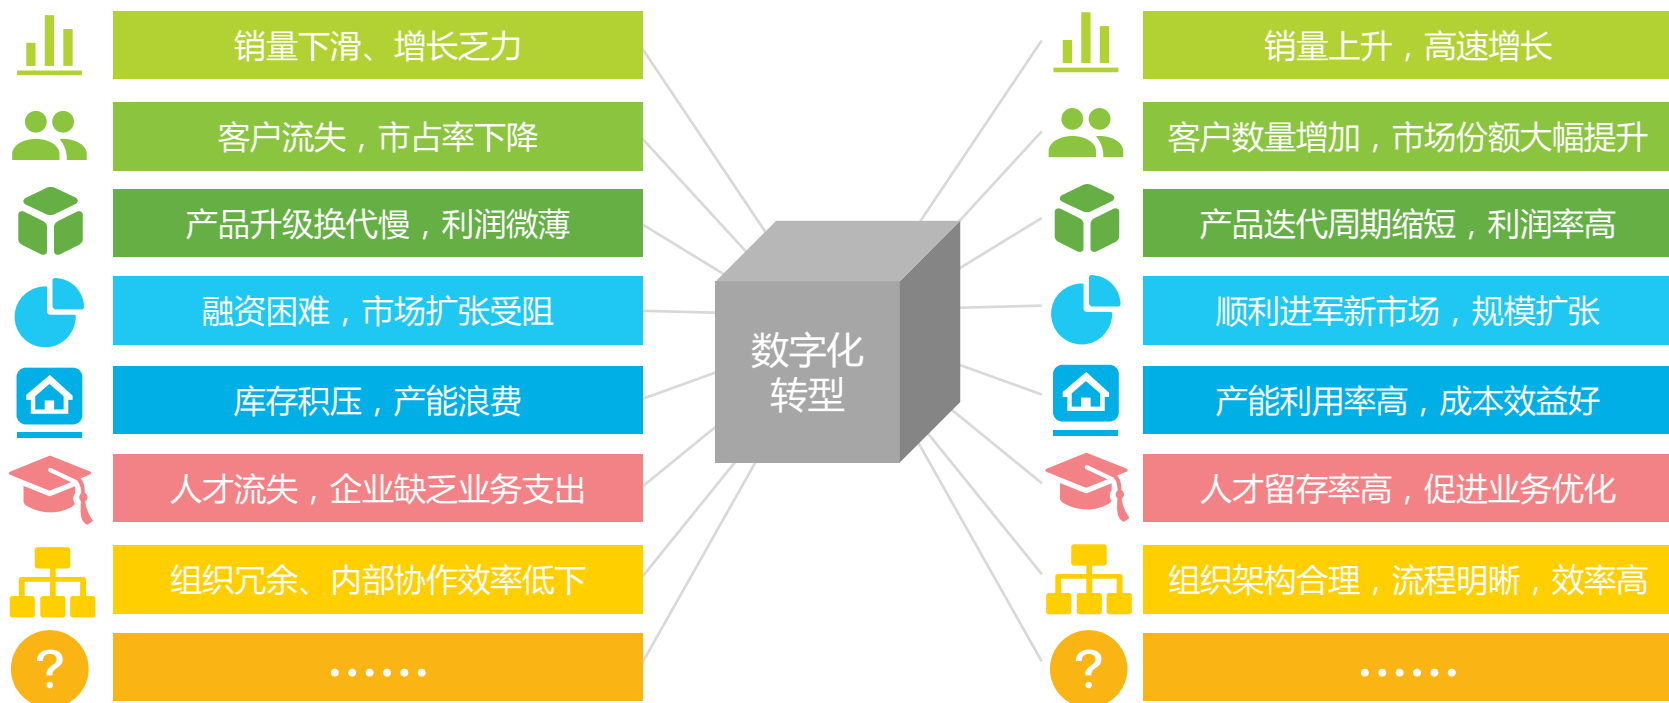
销量下滑、增长乏力

客户流失，市占率下降

产品升级换代慢，利润微薄

融资困难，市场扩张受阻

库存积压，产能浪费

人才流失，企业缺乏业务支出

组织冗余、内部协作效率低下

?

……

数字化转型

销量上升，高速增长

客户数量增加，市场份额大幅提升

产品迭代周期缩短，利润率高

顺利进军新市场，规模扩张

产能利用率高，成本效益好

人才留存率高，促进业务优化

组织架构合理，流程明晰，效率高

?

……